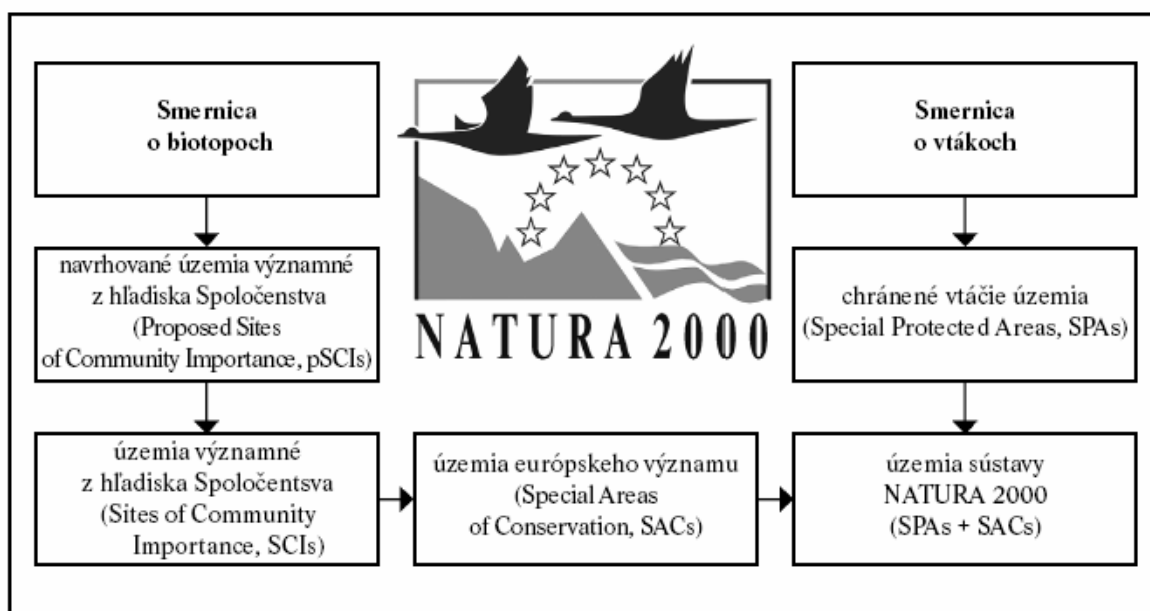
Smernica o biotopoch

navrhované územia významné z hľadiska Spoločenstva (Proposed Sites of Community Importance, pSCIs)

územia významné z hľadiska Spoločentsva (Sites of Community Importance, SCIs)

NATURA 2000

územia európskeho významu (Special Areas of Conservation, SACs)

Smernica o vtákoch

chránené vtáčie územia (Special Protected Areas, SPAs)

územia sústavy NATURA 2000 (SPAs + SACs)